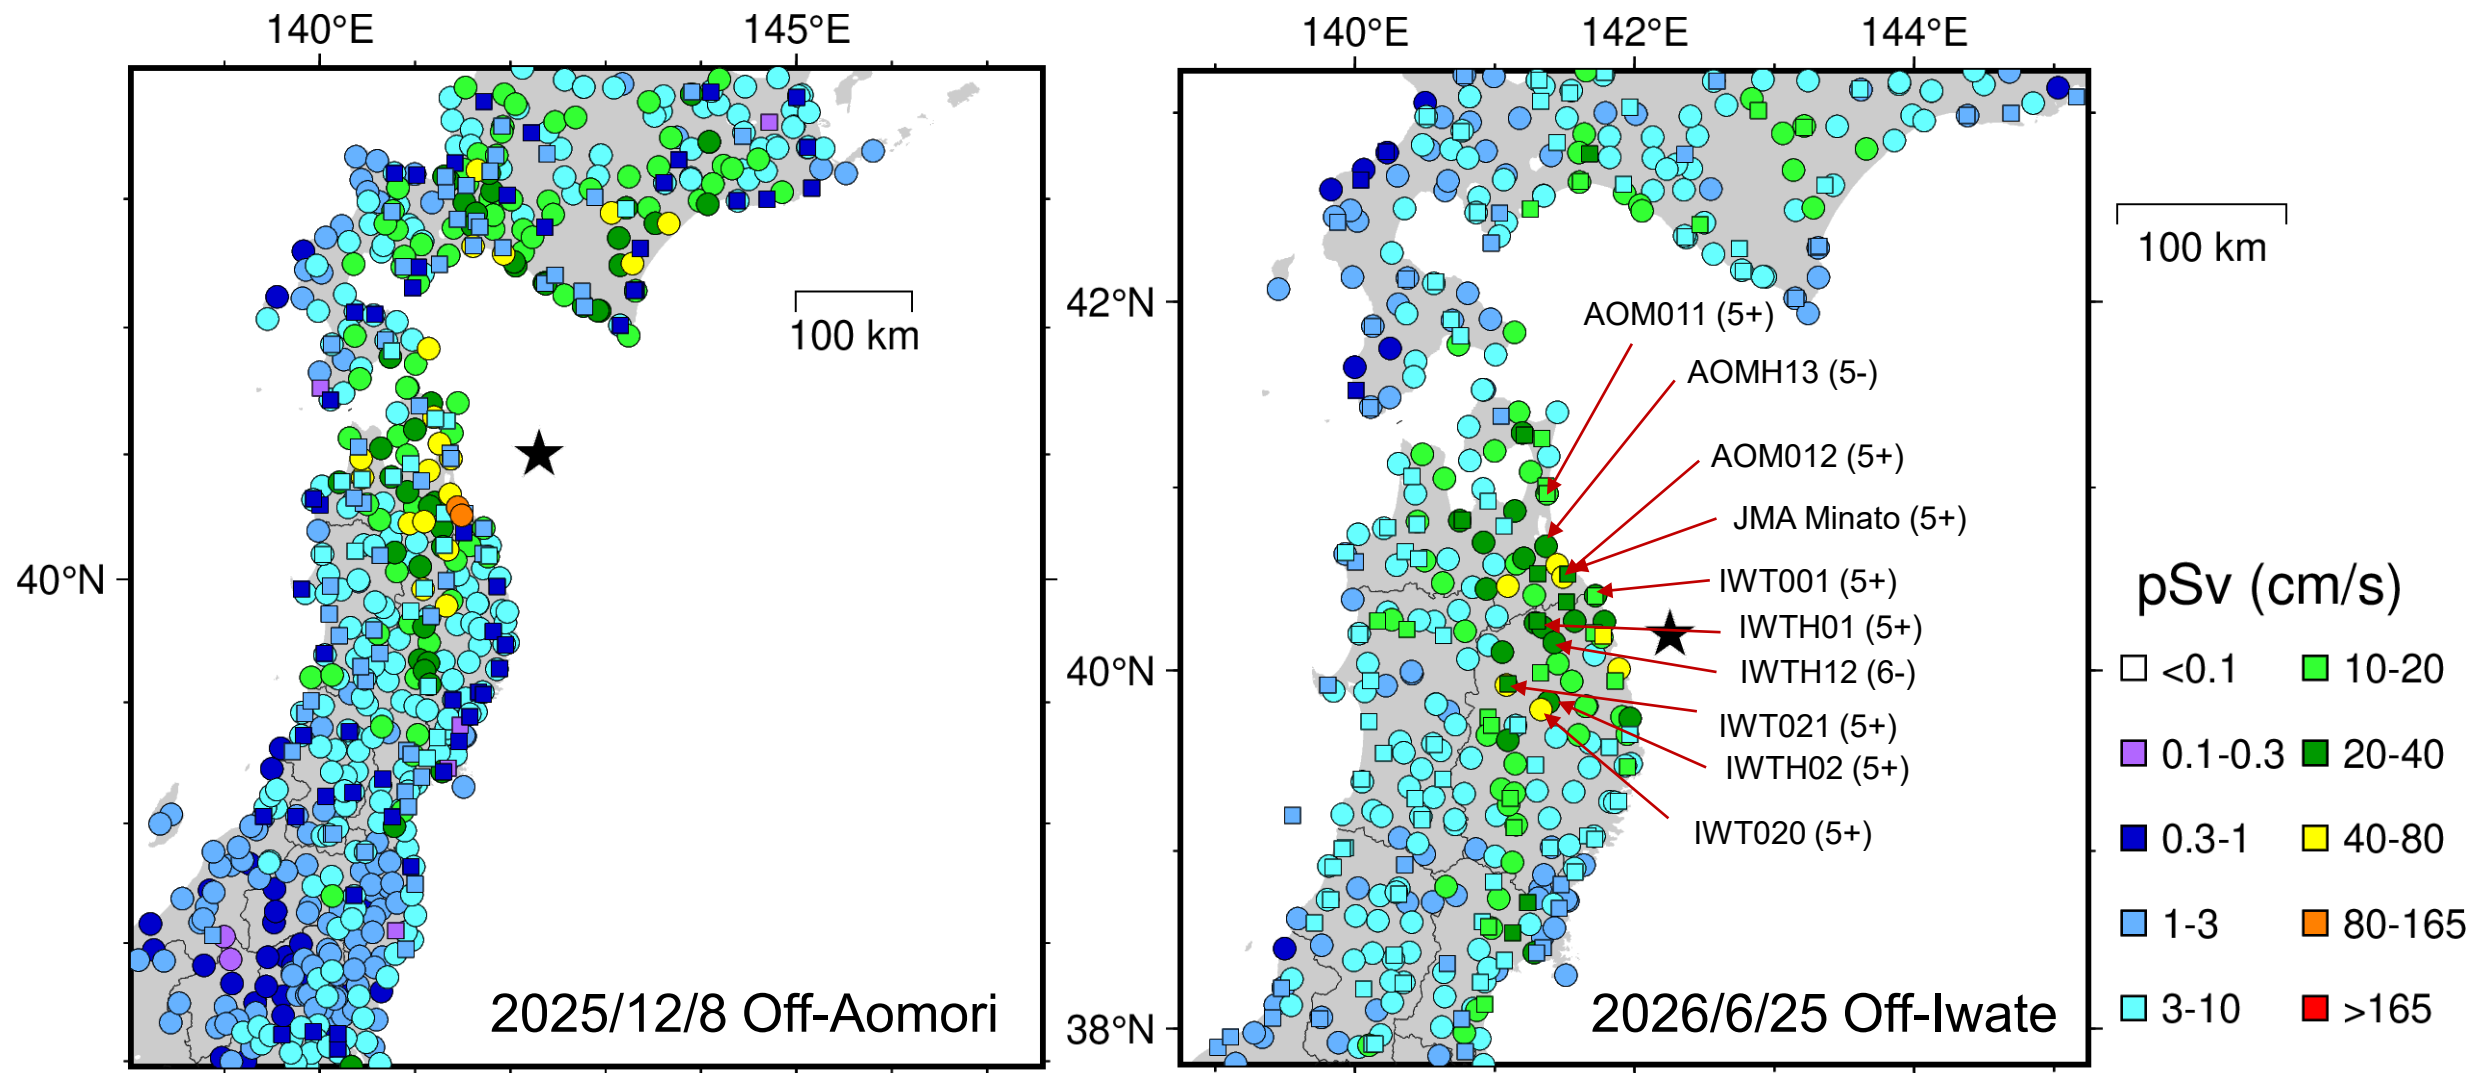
140°E
145°E
40°N
100 km
2025/12/8 Off-Aomori

140°E
142°E
144°E
42°N
40°N
38°N
100 km
AOM011 (5+)
AOMH13 (5-)
AOM012 (5+)
JMA Minato (5+)
IWT001 (5+)
IWTH01 (5+)
IWTH12 (6-)
IWT021 (5+)
IWTH02 (5+)
IWT020 (5+)
2026/6/25 Off-Iwate

pSv (cm/s)
<0.1
10-20
0.1-0.3
20-40
0.3-1
40-80
1-3
80-165
3-10
>165